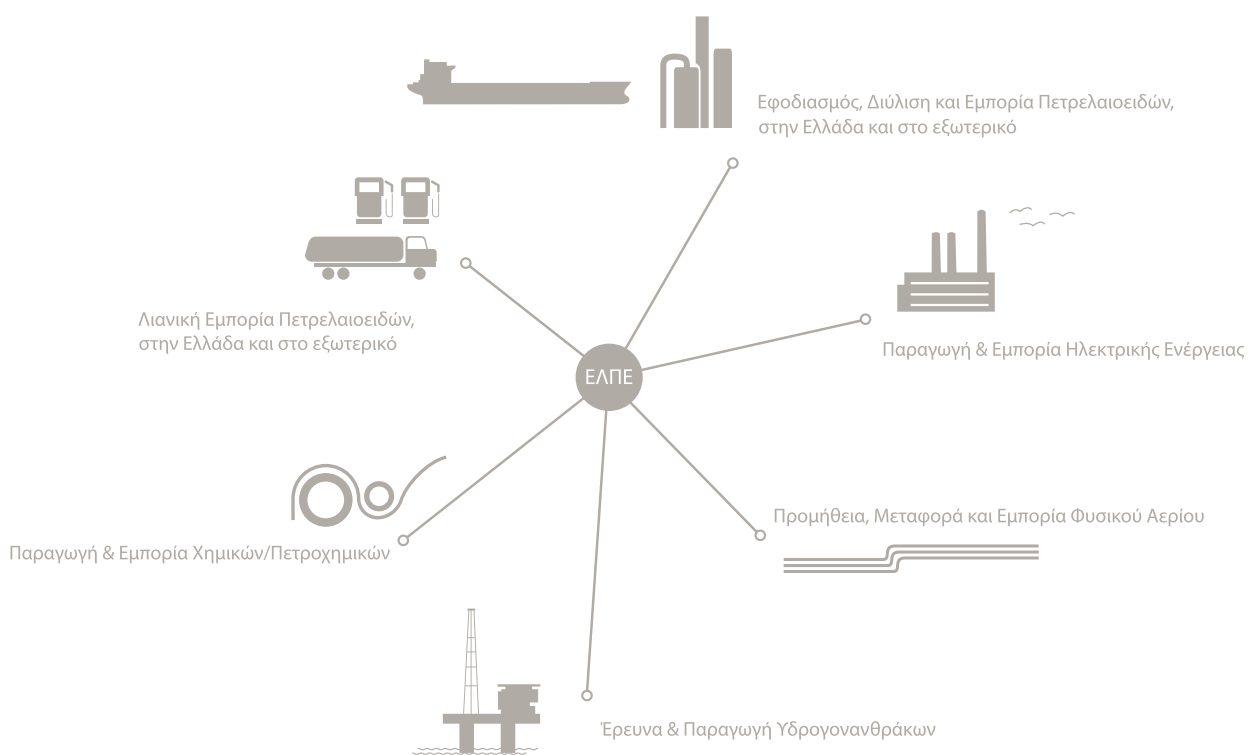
Εφοδιασμός, Διύλιση και Εμπορία Πετρελαιοειδών, στην Ελλάδα και στο εξωτερικό

Λιανική Εμπορία Πετρελαιοειδών, στην Ελλάδα και στο εξωτερικό

ΕΛΠΕ

Παραγωγή & Εμπορία Ηλεκτρικής Ενέργειας

Προμήθεια, Μεταφορά και Εμπορία Φυσικού Αερίου

Παραγωγή & Εμπορία Χημικών/Πετροχημικών

Έρευνα & Παραγωγή Υδρογονανθράκων